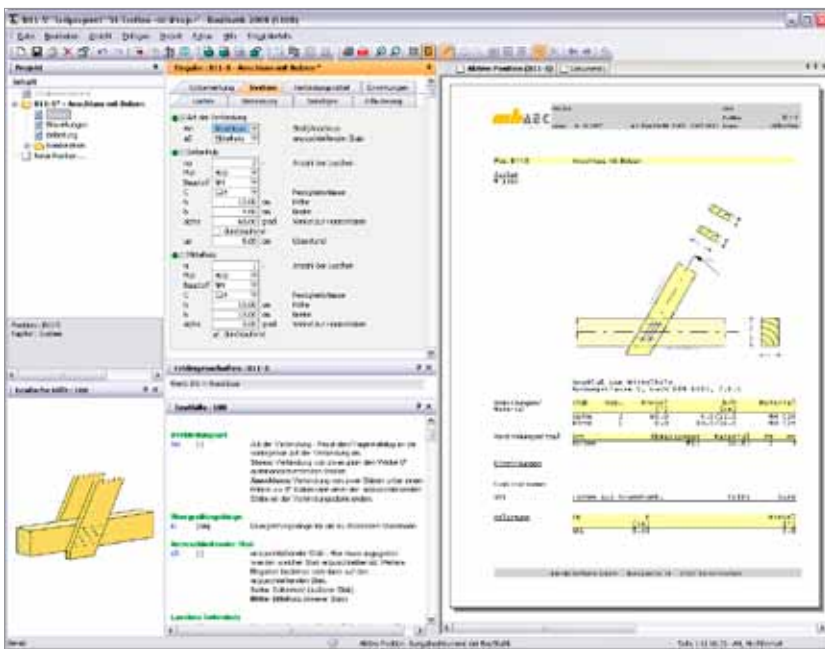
Projekt
Eingabe : B11-S - Anschluss mit Bolzen *
Allgemein
Belastung
Aktive Position (B11-S)
Position B11-S
Anschluss mit Bolzen
Detailbeschreibung : B11-S
Text
Grafik
Position: B11-S
Kapitel: Einführung
Grafische Hilfe : 100
Hilfe : 100
Bereit
Aktive Position: Ausgabefunktion und Baustatik
mb AEC
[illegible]